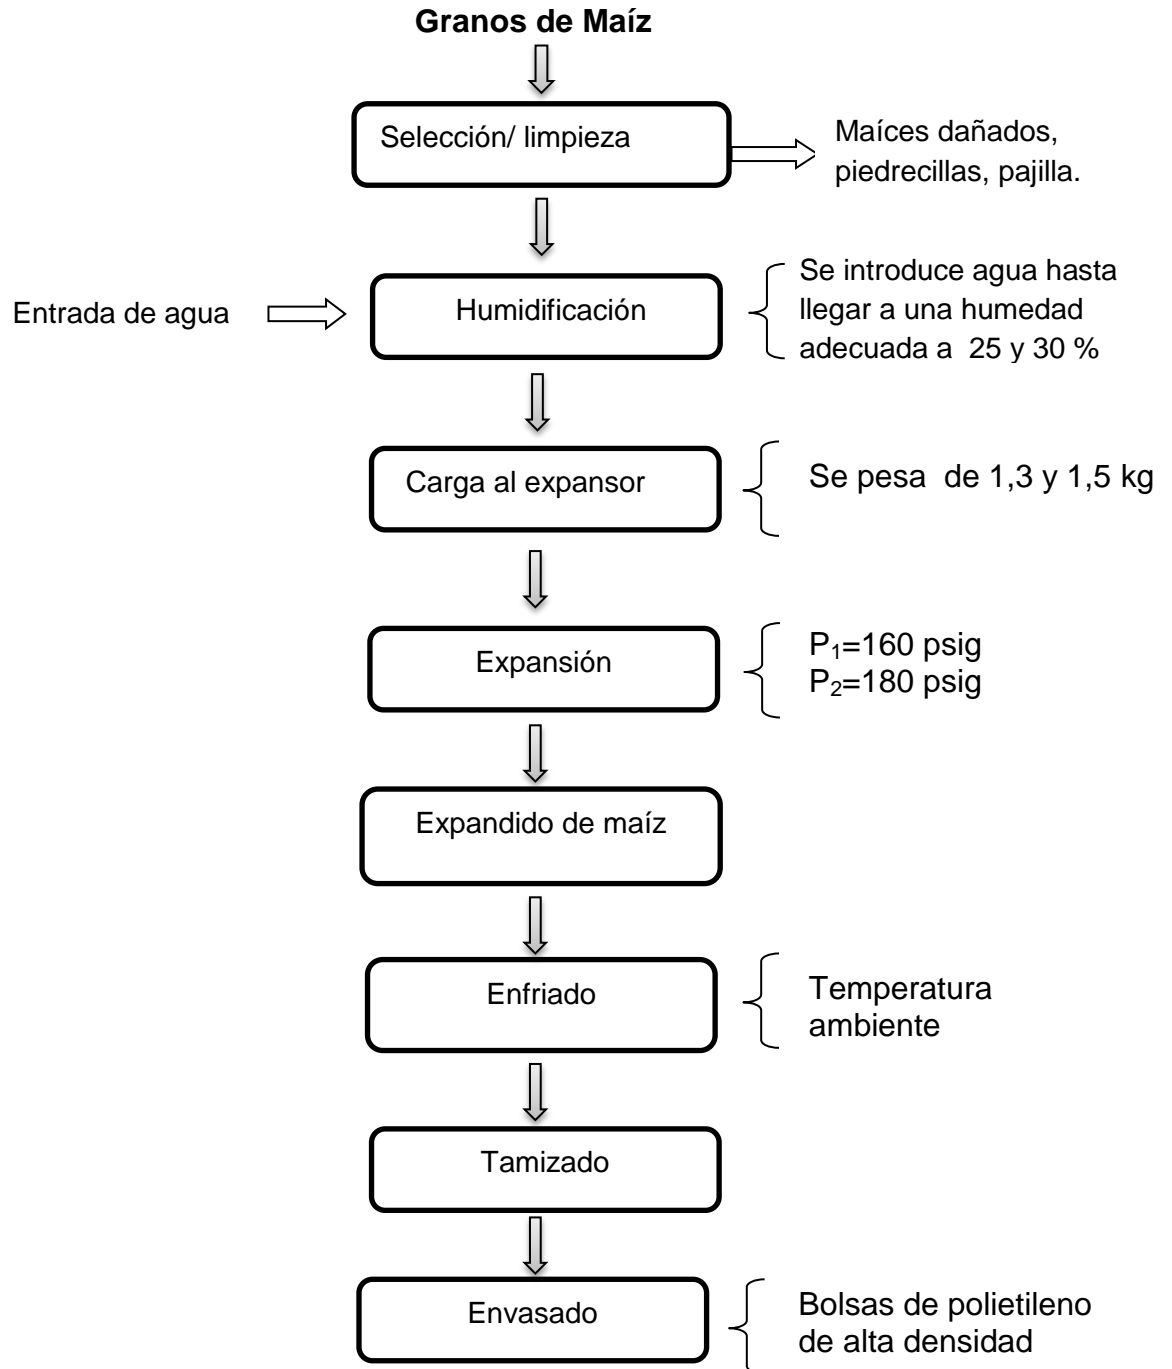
**Granos de Maíz**

Selección/ limpieza

Maíces dañados, piedrecillas, pajilla.

Entrada de agua

Humidificación

Se introduce agua hasta llegar a una humedad adecuada a 25 y 30 %

Carga al expansor

Se pesa de 1,3 y 1,5 kg

Expansión

$P_1$=160 psig
$P_2$=180 psig

Expandido de maíz

Enfriado

Temperatura ambiente

Tamizado

Envasado

Bolsas de polietileno de alta densidad